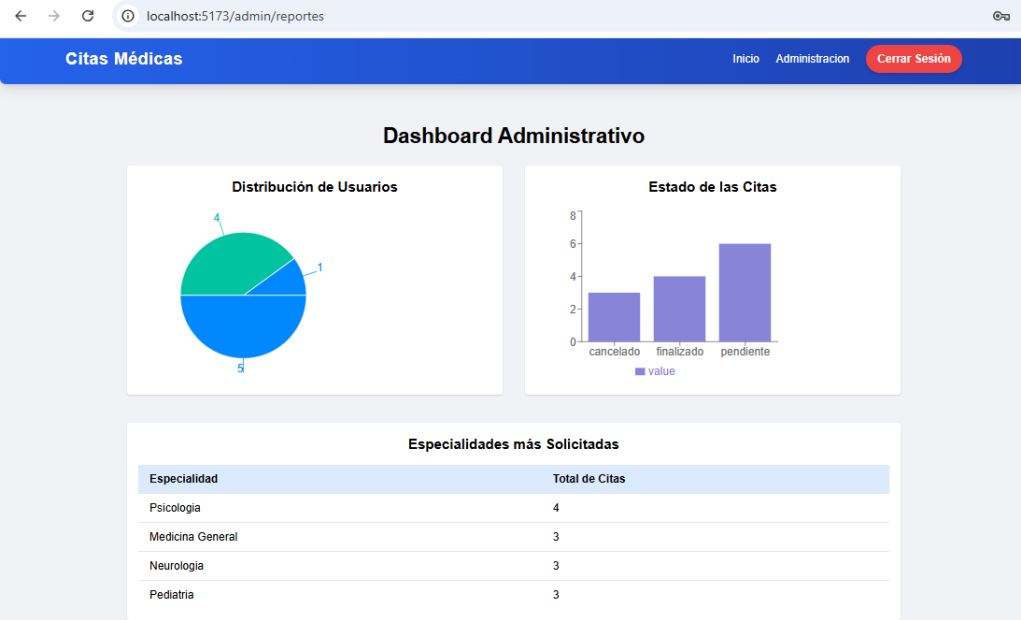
localhost:5173/admin/reportes

Citas Médicas

Inicio Administracion Cerrar Sesión

Dashboard Administrativo

Distribución de Usuarios

4
1
5

Estado de las Citas

8
6
4
2
0
cancelado finalizado pendiente
value

Especialidades más Solicitadas

| Especialidad | Total de Citas |
|---|---|
| Psicologia | 4 |
| Medicina General | 3 |
| Neurologia | 3 |
| Pediatria | 3 |